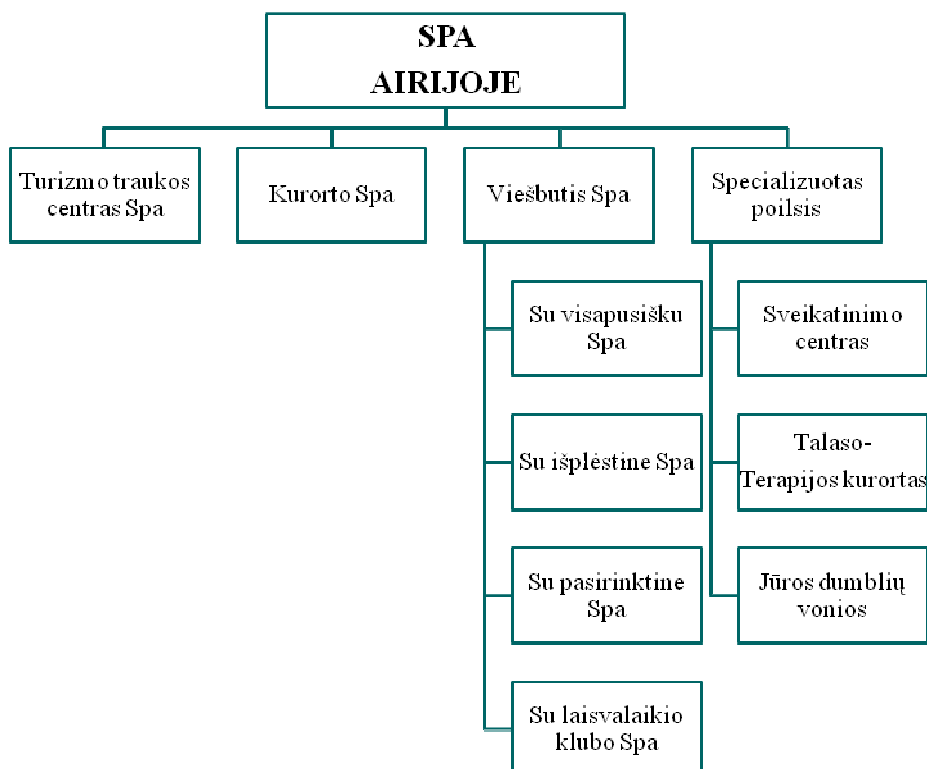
SPA
AIRIJOJE

Turizmo traukos centras Spa

Kurorto Spa

Viešbutis Spa

Specializuotas poilsis

Su visapusišku Spa

Su išplėstine Spa

Su pasirinktine Spa

Su laisvalaikio klubo Spa

Sveikatinimo centras

Talaso-Terapijos kurortas

Jūros dumblių vonios